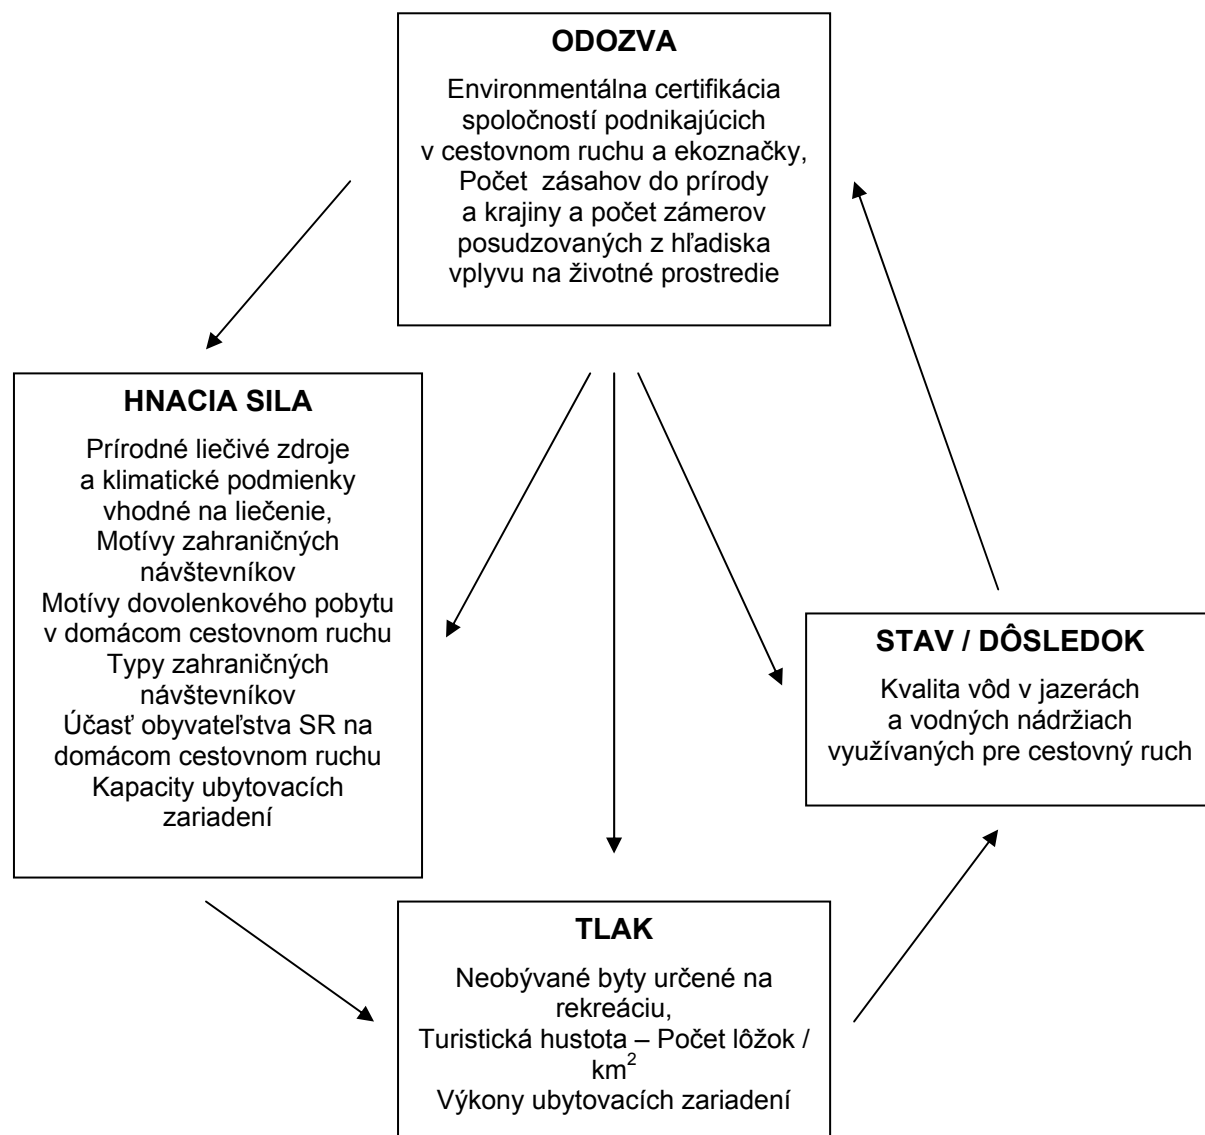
ODOZVA

Environmentálna certifikácia spoločností podnikajúcich v cestovnom ruchu a ekoznačky, Počet zásahov do prírody a krajiny a počet zámerov posudzovaných z hľadiska vplyvu na životné prostredie

HNACIA SILA

Prírodné liečivé zdroje a klimatické podmienky vhodné na liečenie, Motívy zahraničných návštevníkov Motívy dovolenkového pobytu v domácom cestovnom ruchu Typy zahraničných návštevníkov Účasť obyvateľstva SR na domácom cestovnom ruchu Kapacity ubytovacích zariadení

STAV / DÔSLEDOK

Kvalita vôd v jazerách a vodných nádržiach využívaných pre cestovný ruch

TLAK

Neobývané byty určené na rekreáciu, Turistická hustota – Počet lôžok / $km^2$ Výkony ubytovacích zariadení